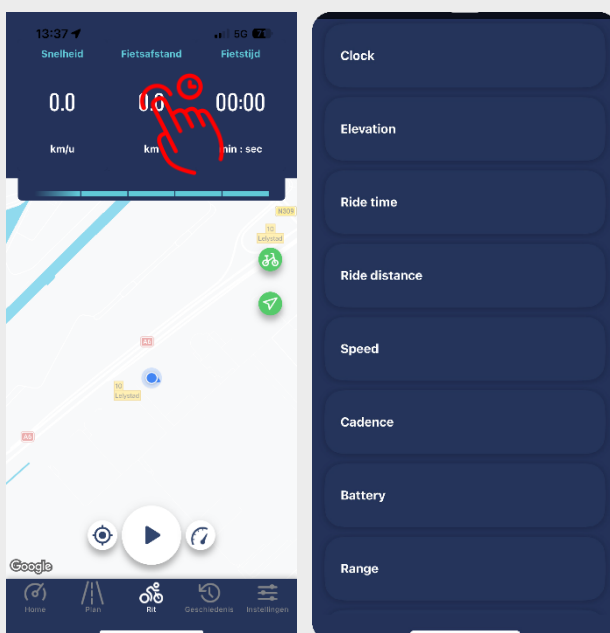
13:37

5G 71

Snelheid

Fietsafstand

Fietstijd

0.0

0.0

00:00

km/u

km

min : sec

N309

10 Lelystad

A6

10 Lelystad

A6

Google

Home

Plan

Rit

Geschiedenis

Instellingen

Clock

Elevation

Ride time

Ride distance

Speed

Cadence

Battery

Range